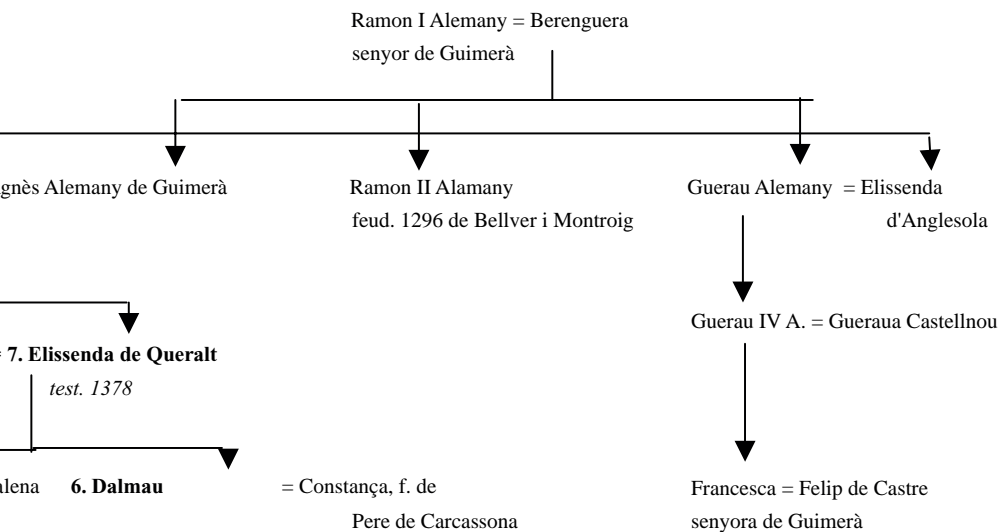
Ramon I Alemany = Berenguera
senyor de Guimerà

gnès Alemany de Guimerà

Ramon II Alamany
feud. 1296 de Bellver i Montroig

Guerau Alemany = Elissenda d'Anglesola

Guerau IV A. = Gueraua Castellnou

= **7. Elissenda de Queralt**
*test. 1378*

alena **6. Dalmau** = Constança, f. de Pere de Carcassona

Francesca = Felip de Castre
senyora de Guimerà